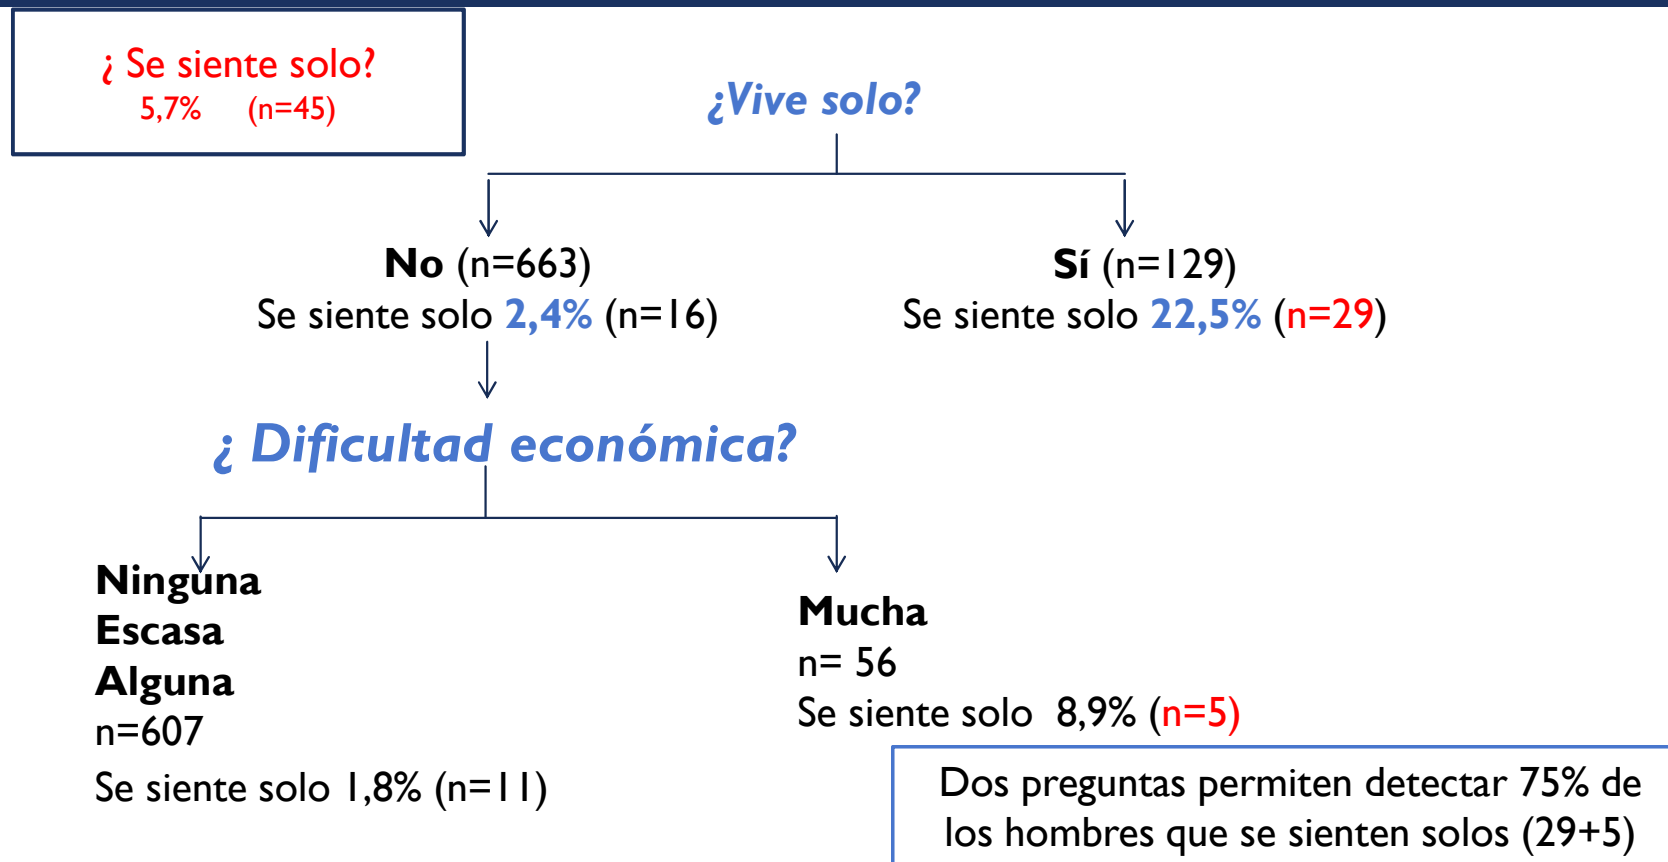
¿ Se siente solo?
5,7% (n=45)

¿Vive solo?

No (n=663)
Se siente solo 2,4% (n=16)

Sí (n=129)
Se siente solo 22,5% (n=29)

¿ Dificultad económica?

Ninguna
Escasa
Alguna
n=607
Se siente solo 1,8% (n=11)

Mucha
n= 56
Se siente solo 8,9% (n=5)

Dos preguntas permiten detectar 75% de los hombres que se sienten solos (29+5)